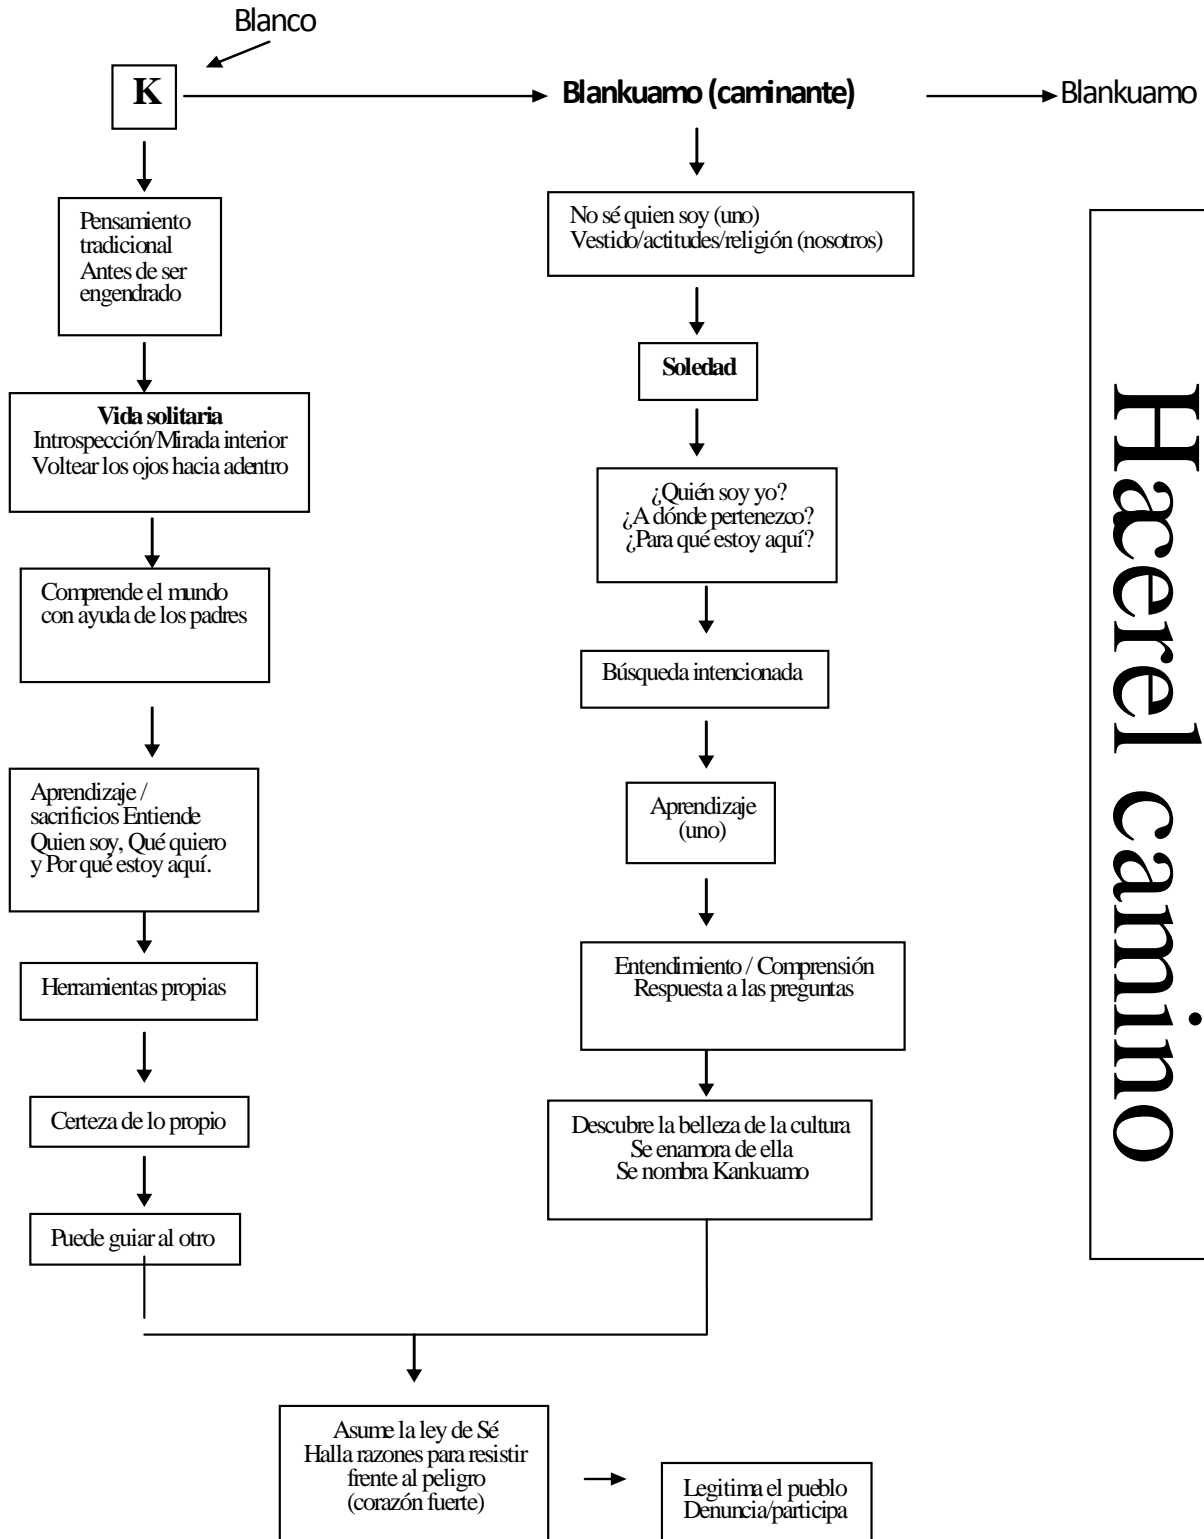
Blanco

K

Blankuamo (caminante)

Blankuamo

Pensamiento tradicional Antes de ser engendrado

Vida solitaria
Introspección/Mirada interior
Voltear los ojos hacia adentro

Comprende el mundo con ayuda de los padres

Aprendizaje / sacrificios Entiende Quien soy, Qué quiero y Por qué estoy aquí.

Herramientas propias

Certeza de lo propio

Puede guiar al otro

No sé quien soy (uno)
Vestido/actitudes/religión (nosotros)

Soledad

¿Quién soy yo?
¿A dónde pertenezco?
¿Para qué estoy aquí?

Búsqueda intencionada

Aprendizaje (uno)

Entendimiento / Comprensión
Respuesta a las preguntas

Descubre la belleza de la cultura
Se enamora de ella
Se nombra Kankuamo

Hacer el camino

Asume la ley de Sé
Halla razones para resistir frente al peligro (corazón fuerte)

Legitima el pueblo
Denuncia/participa